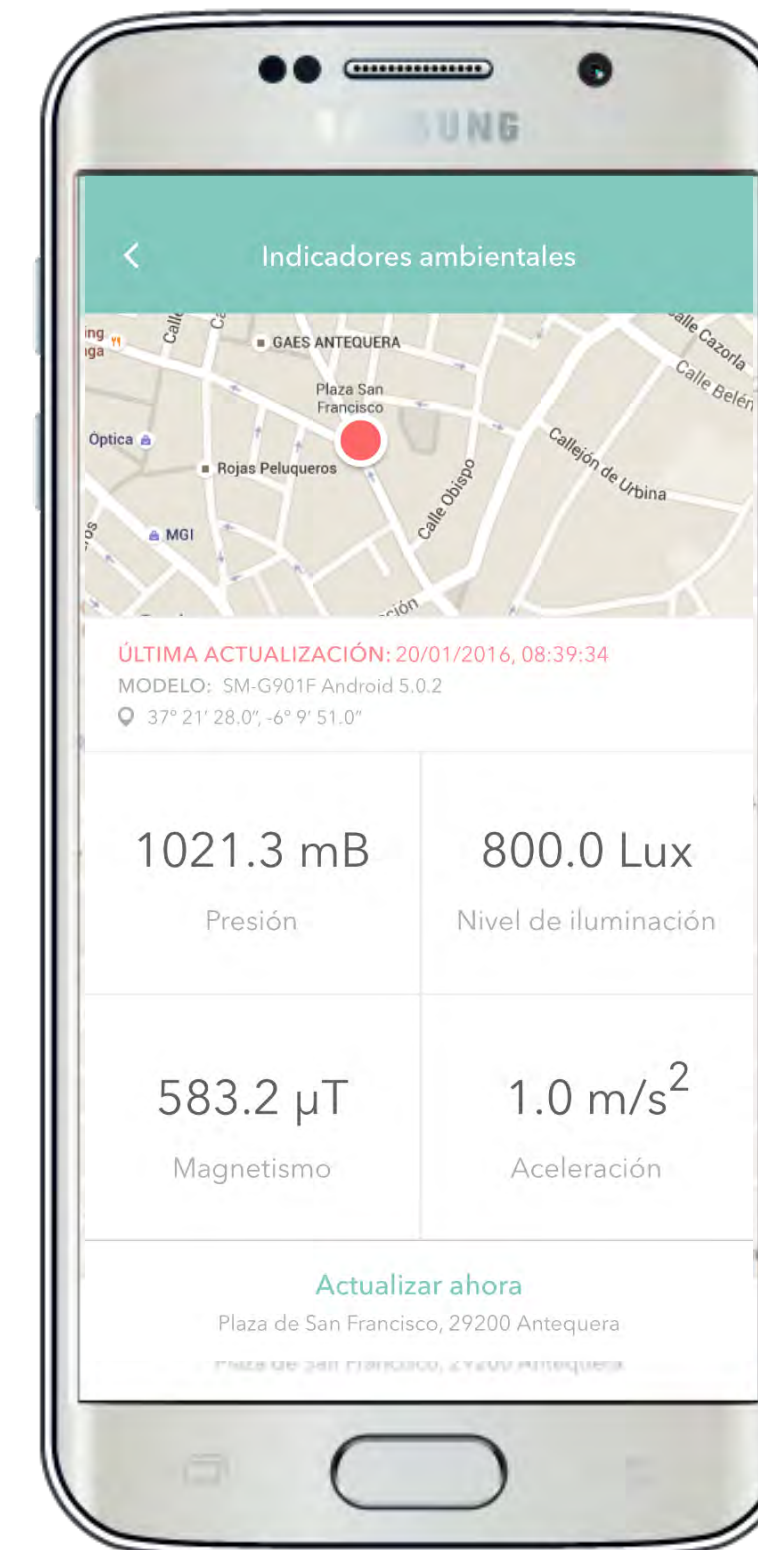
UNG

<

Indicadores ambientales

GAES ANTEQUERA

Plaza San Francisco

Óptica

Rojas Peluqueros

MGI

Calle Obispo

Callejón de Urbina

Calle Cazorla

Calle Belén

ÚLTIMA ACTUALIZACIÓN: 20/01/2016, 08:39:34
MODELO: SM-G901F Android 5.0.2
37° 21' 28.0", -6° 9' 51.0"

| 1021.3 mB<br>Presión | 800.0 Lux<br>Nivel de iluminación |
|---|---|
| 583.2 μT<br>Magnetismo | 1.0 m/s$^2$<br>Aceleración |

Actualizar ahora
Plaza de San Francisco, 29200 Antequera
Plaza de San Francisco, 29200 Antequera